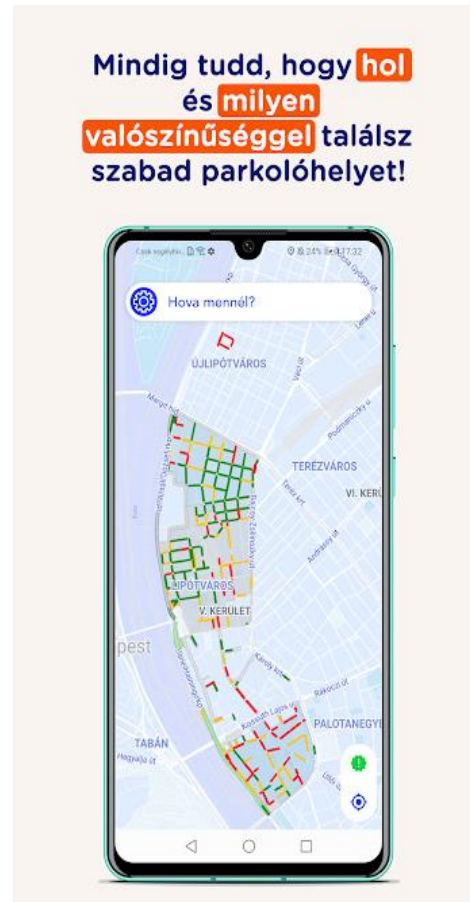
Mindig tudd, hogy hol és milyen valószínűséggel találsz szabad parkolóhelyet!

Csak segélyhív. 24% 17:32

Hova mennél?

ÚJLIPÓTVÁROS

TERÉZVÁROS

VI. KER

LIPÓTVÁROS

V. KERÜLET

pest

PALOTANEGYE

TABÁN